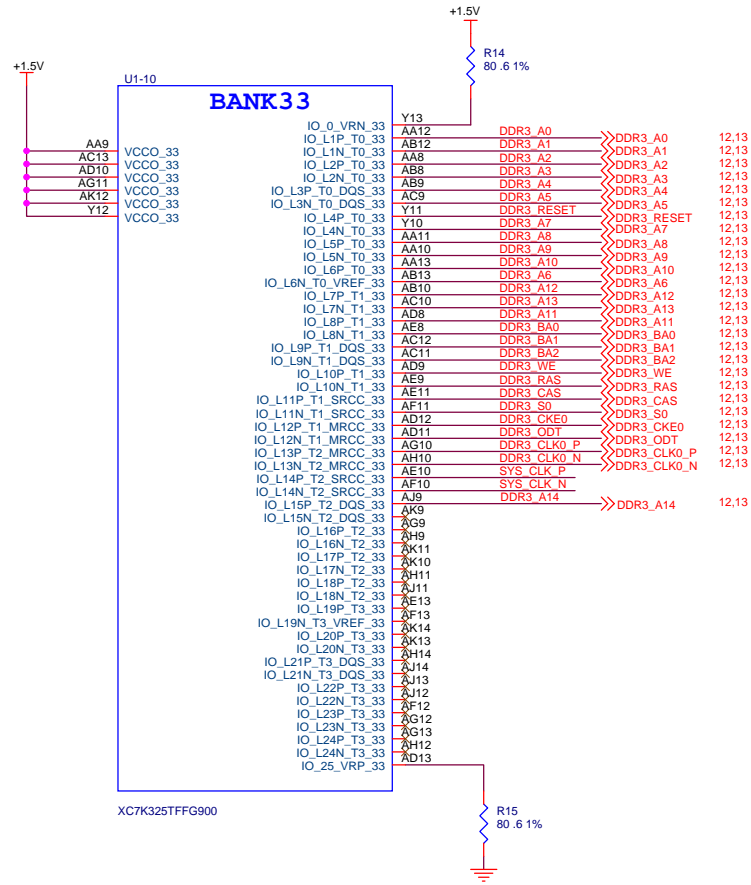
+1.5V

R14
80 .6 1%

+1.5V

U1-10

BANK33

AA9 VCCO_33
AC13 VCCO_33
AD10 VCCO_33
AG11 VCCO_33
AK12 VCCO_33
Y12 VCCO_33

IO_0_VRN_33 Y13
IO_L1P_T0_33 AA12 DDR3_A0 DDR3_A0 12,13
IO_L1N_T0_33 AB12 DDR3_A1 DDR3_A1 12,13
IO_L2P_T0_33 AA8 DDR3_A2 DDR3_A2 12,13
IO_L2N_T0_33 AB8 DDR3_A3 DDR3_A3 12,13
IO_L3P_T0_DQS_33 AB9 DDR3_A4 DDR3_A4 12,13
IO_L3N_T0_DQS_33 AC9 DDR3_A5 DDR3_A5 12,13
IO_L4P_T0_33 Y11 DDR3_RESET DDR3_RESET 12,13
IO_L4N_T0_33 Y10 DDR3_A7 DDR3_A7 12,13
IO_L5P_T0_33 AA11 DDR3_A8 DDR3_A8 12,13
IO_L5N_T0_33 AA10 DDR3_A9 DDR3_A9 12,13
IO_L6P_T0_33 AA13 DDR3_A10 DDR3_A10 12,13
IO_L6N_T0_VREF_33 AB13 DDR3_A6 DDR3_A6 12,13
IO_L7P_T1_33 AB10 DDR3_A12 DDR3_A12 12,13
IO_L7N_T1_33 AC10 DDR3_A13 DDR3_A13 12,13
IO_L8P_T1_33 AD8 DDR3_A11 DDR3_A11 12,13
IO_L8N_T1_33 AE8 DDR3_BA0 DDR3_BA0 12,13
IO_L9P_T1_DQS_33 AC12 DDR3_BA1 DDR3_BA1 12,13
IO_L9N_T1_DQS_33 AC11 DDR3_BA2 DDR3_BA2 12,13
IO_L10P_T1_33 AD9 DDR3_WE DDR3_WE 12,13
IO_L10N_T1_33 AE9 DDR3_RAS DDR3_RAS 12,13
IO_L11P_T1_SRCC_33 AE11 DDR3_CAS DDR3_CAS 12,13
IO_L11N_T1_SRCC_33 AF11 DDR3_S0 DDR3_S0 12,13
IO_L12P_T1_MRCC_33 AD12 DDR3_CKE0 DDR3_CKE0 12,13
IO_L12N_T1_MRCC_33 AD11 DDR3_ODT DDR3_ODT 12,13
IO_L13P_T2_MRCC_33 AG10 DDR3_CLK0_P DDR3_CLK0_P 12,13
IO_L13N_T2_MRCC_33 AH10 DDR3_CLK0_N DDR3_CLK0_N 12,13
IO_L14P_T2_SRCC_33 AE10 SYS_CLK_P
IO_L14N_T2_SRCC_33 AF10 SYS_CLK_N
IO_L15P_T2_DQS_33 AJ9 DDR3_A14 DDR3_A14 12,13
IO_L15N_T2_DQS_33 AK9
IO_L16P_T2_33 AG9
IO_L16N_T2_33 AH9
IO_L17P_T2_33 AK11
IO_L17N_T2_33 AK10
IO_L18P_T2_33 AH11
IO_L18N_T2_33 AJ11
IO_L19P_T3_33 AE13
IO_L19N_T3_VREF_33 AF13
IO_L20P_T3_33 AK14
IO_L20N_T3_33 AK13
IO_L21P_T3_DQS_33 AH14
IO_L21N_T3_DQS_33 AJ14
IO_L22P_T3_33 AJ13
IO_L22N_T3_33 AJ12
IO_L23P_T3_33 AF12
IO_L23N_T3_33 AG12
IO_L24P_T3_33 AG13
IO_L24N_T3_33 AH12
IO_25_VRP_33 AD13

XC7K325TFFG900

R15
80 .6 1%